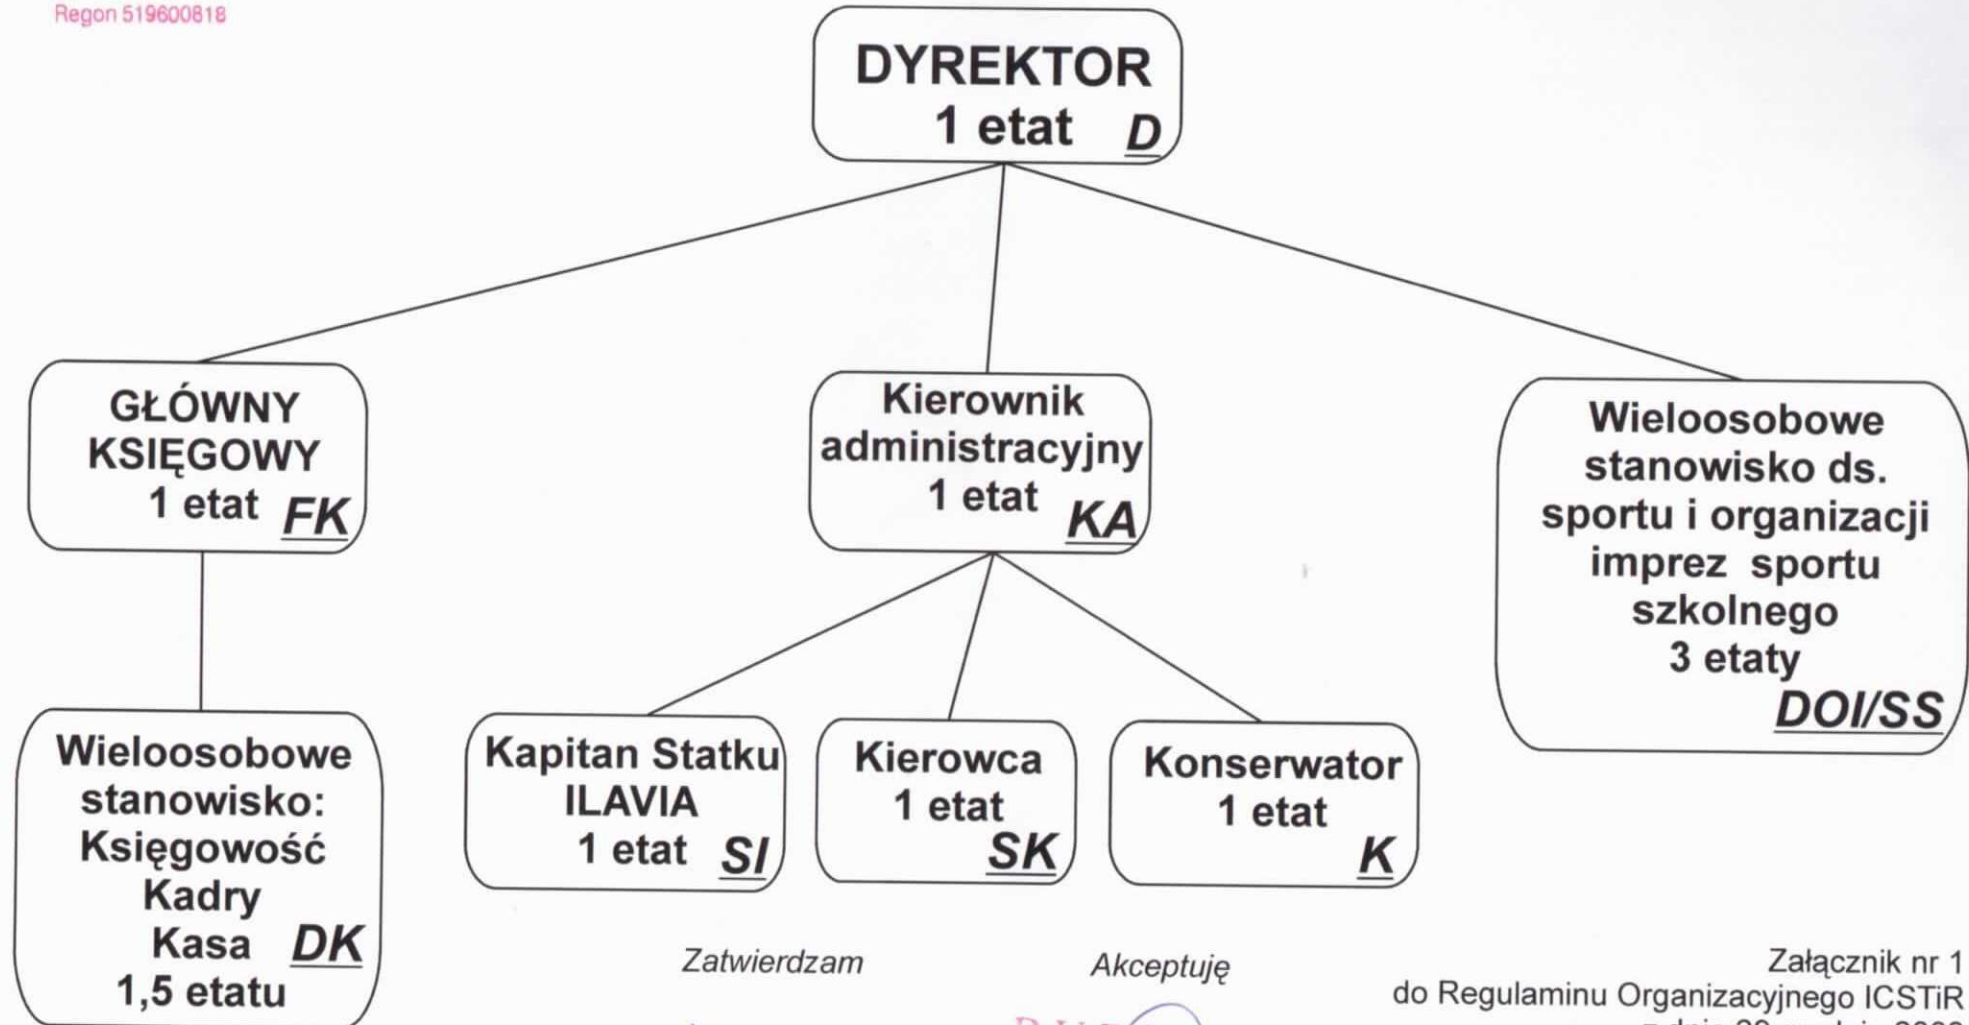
Regon 519600818

DYREKTOR
1 etat D

GŁÓWNY KSIĘGOWY
1 etat FK

Kierownik administracyjny
1 etat KA

Wieloosobowe stanowisko ds. sportu i organizacji imprez sportu szkolnego
3 etaty
DOI/SS

Wieloosobowe stanowisko:
Księgowość
Kadry
Kasa DK
1,5 etatu

Kapitan Statku ILAVIA
1 etat SI

Kierowca
1 etat
SK

Konserwator
1 etat
K

Zatwierdzam

Akceptuję

Załącznik nr 1
do Regulaminu Organizacyjnego ICSTiR
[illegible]